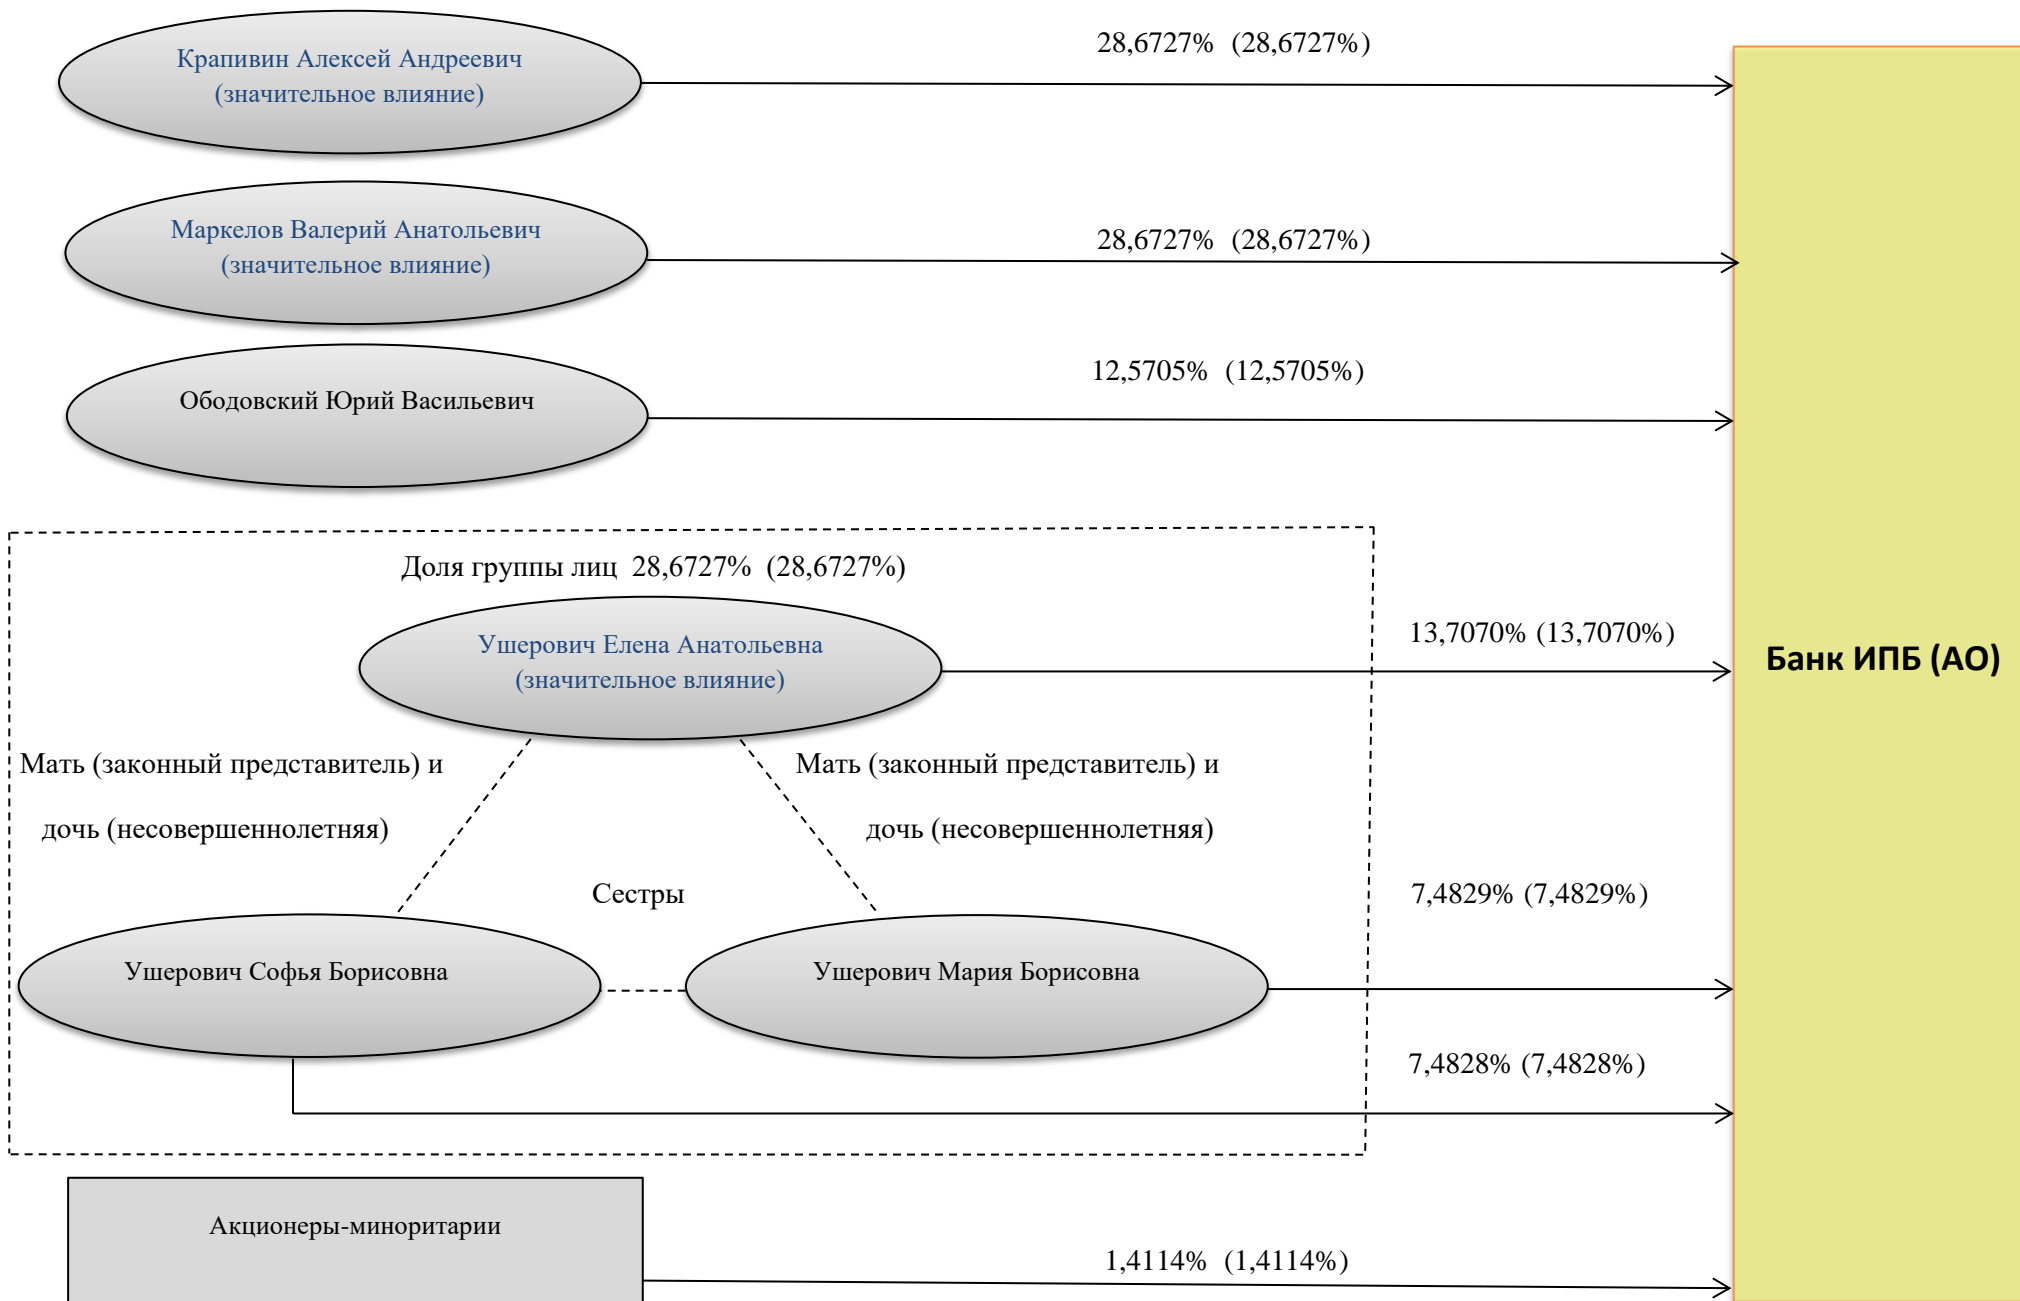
Крапивин Алексей Андреевич (значительное влияние)

28,6727% (28,6727%)

Маркелов Валерий Анатольевич (значительное влияние)

28,6727% (28,6727%)

Ободовский Юрий Васильевич

12,5705% (12,5705%)

Доля группы лиц 28,6727% (28,6727%)

Ушерович Елена Анатольевна (значительное влияние)

13,7070% (13,7070%)

Банк ИПБ (АО)

Мать (законный представитель) и дочь (несовершеннолетняя)

Мать (законный представитель) и дочь (несовершеннолетняя)

Сестры

7,4829% (7,4829%)

Ушерович Софья Борисовна

Ушерович Мария Борисовна

7,4828% (7,4828%)

Акционеры-миноритарии

1,4114% (1,4114%)